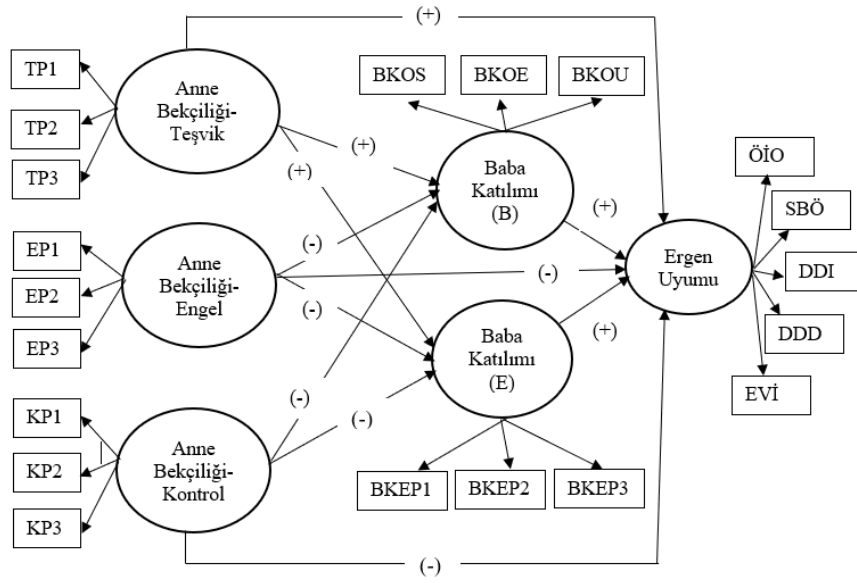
(+)

TP1

TP2

TP3

Anne Bekçiliği-Teşvik

BKOS

BKOE

BKOU

(+)

(+)

Baba Katılımı (B)

(+)

ÖİO

SBÖ

DDI

DDD

EVİ

Ergen Uyumu

EP1

EP2

EP3

Anne Bekçiliği-Engel

(-)

(-)

(-)

Baba Katılımı (E)

(+)

KP1

KP2

KP3

Anne Bekçiliği-Kontrol

(-)

(-)

BKEP1

BKEP2

BKEP3

(-)